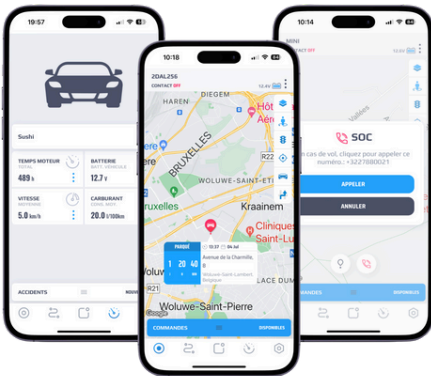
19:57

Sushi

TEMPS MOTEUR
TOTAL
489 h

BATTERIE
BATT. VÉHICULE
12.7 V

VITESSE
MOYENNE
5.0 km/h

CARBURANT
CONSO. MOY.
20.0 l/100km

ACCIDENTS

10:18

2DAL256
CONTACT OFF
12.4V

HAREN
DIEGEM
BRUXELLES
WOLUWE-SAINT-ETIEN
Kraainem
Bruxelles
Cliniques Saint-Luc
R22
R21
Woluwe-Saint-Pierre
Google

PARQUÉ
13:37
04 Jul
1 20 40
Avenue de la Chamille, 8
Woluwe-Saint-Lambert Belgique

COMMANDES
DISPONIBLES

10:14

CONTACT OFF

SOC
En cas de vol, cliquez pour appeler ce numéro: +3227880021

APPELER
ANNULER

COMMANDES
DISPONIBLES